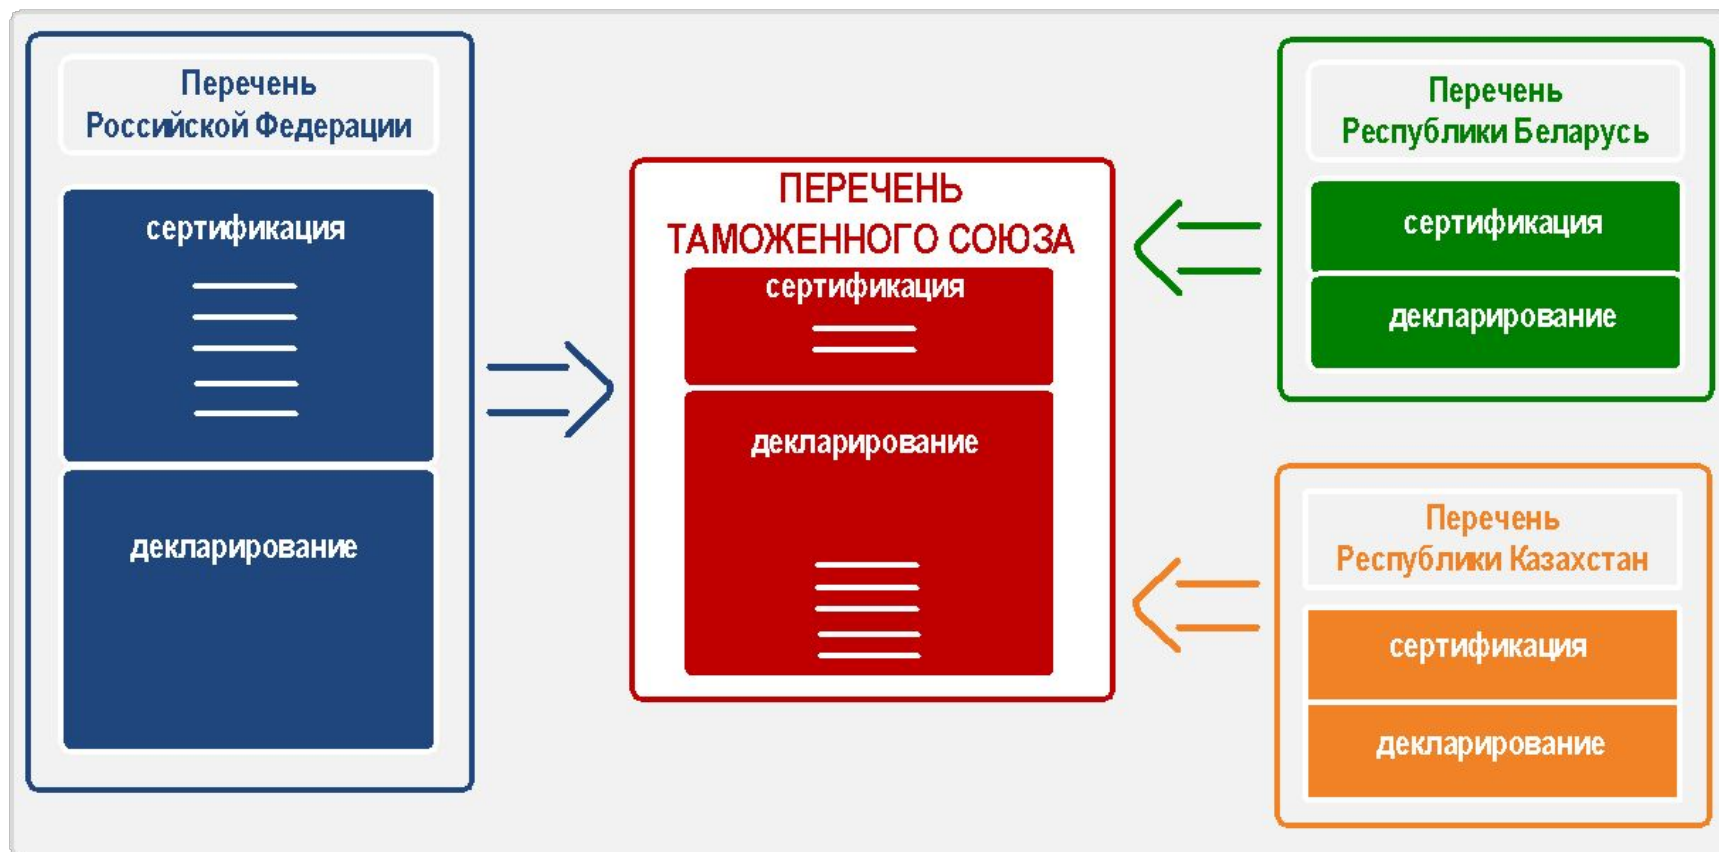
Перечень Российской Федерации

сертификация

декларирование

ПЕРЕЧЕНЬ ТАМОЖЕННОГО СОЮЗА

сертификация

декларирование

Перечень Республики Беларусь

сертификация

декларирование

Перечень Республики Казахстан

сертификация

декларирование